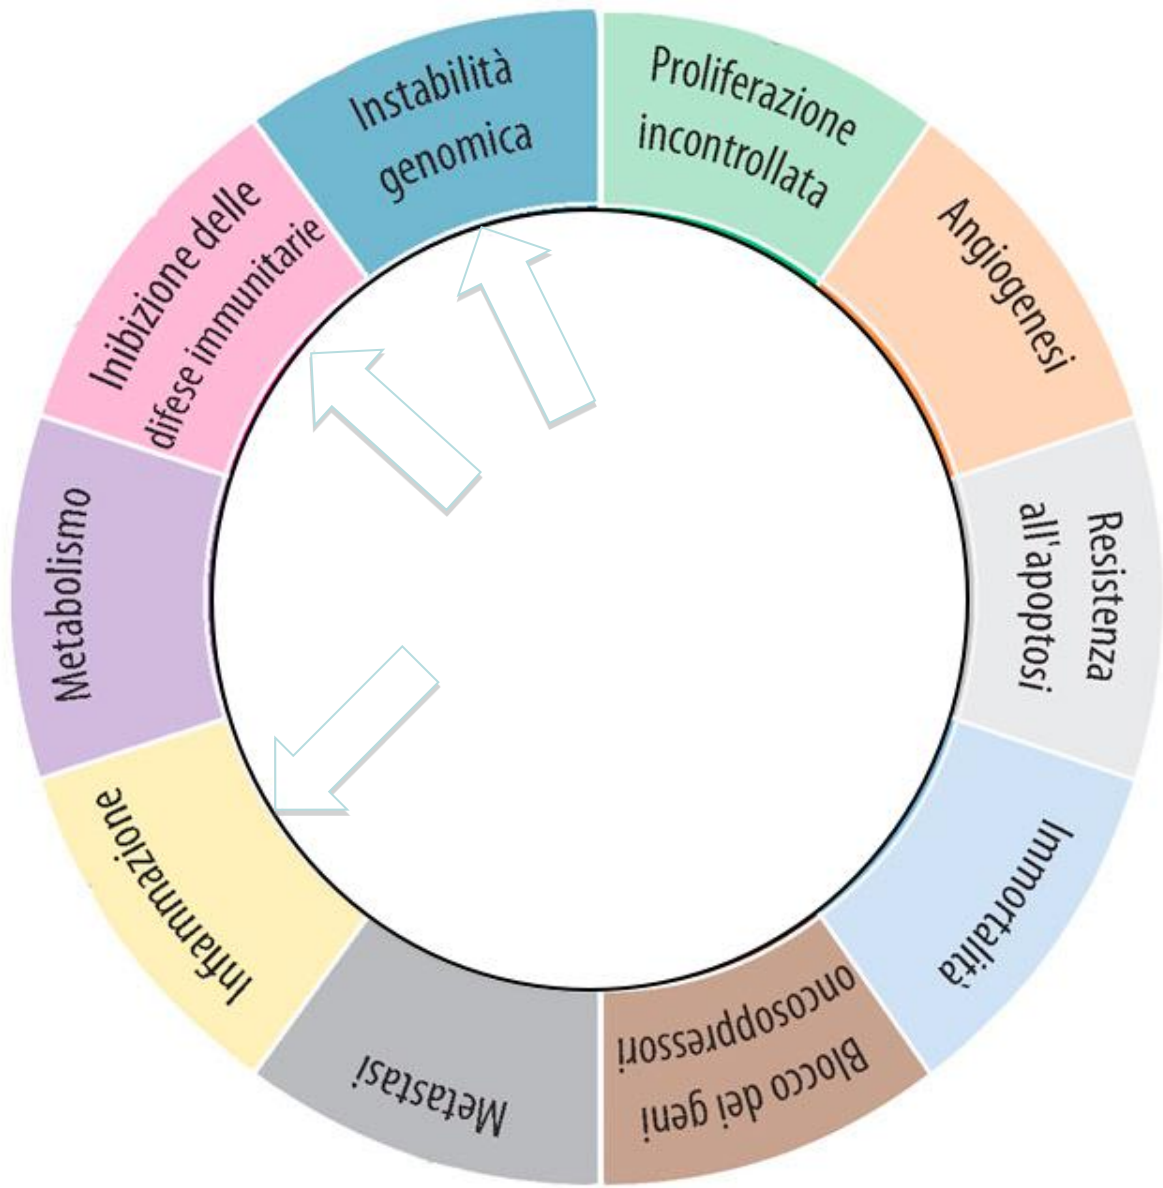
Instabilità genomica

Proliferazione incontrollata

Angiogenesi

Resistenza all'apoptosi

Immortalità

Blocco dei geni oncosoppressori

Metastasi

Infiammazione

Metabolismo

Inibizione delle difese immunitarie